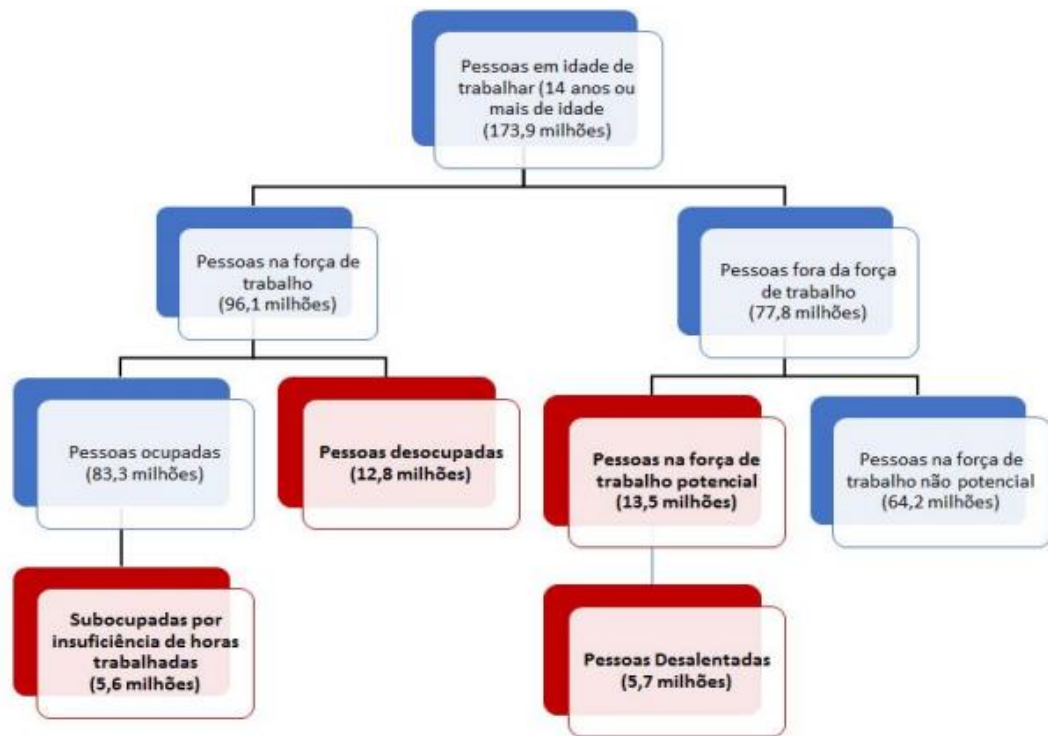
Pessoas em idade de trabalhar (14 anos ou mais de idade (173,9 milhões)

Pessoas na força de trabalho (96,1 milhões)

Pessoas fora da força de trabalho (77,8 milhões)

Pessoas ocupadas (83,3 milhões)

Pessoas desocupadas (12,8 milhões)

Pessoas na força de trabalho potencial (13,5 milhões)

Pessoas na força de trabalho não potencial (64,2 milhões)

Subocupadas por insuficiência de horas trabalhadas (5,6 milhões)

Pessoas Desalentadas (5,7 milhões)